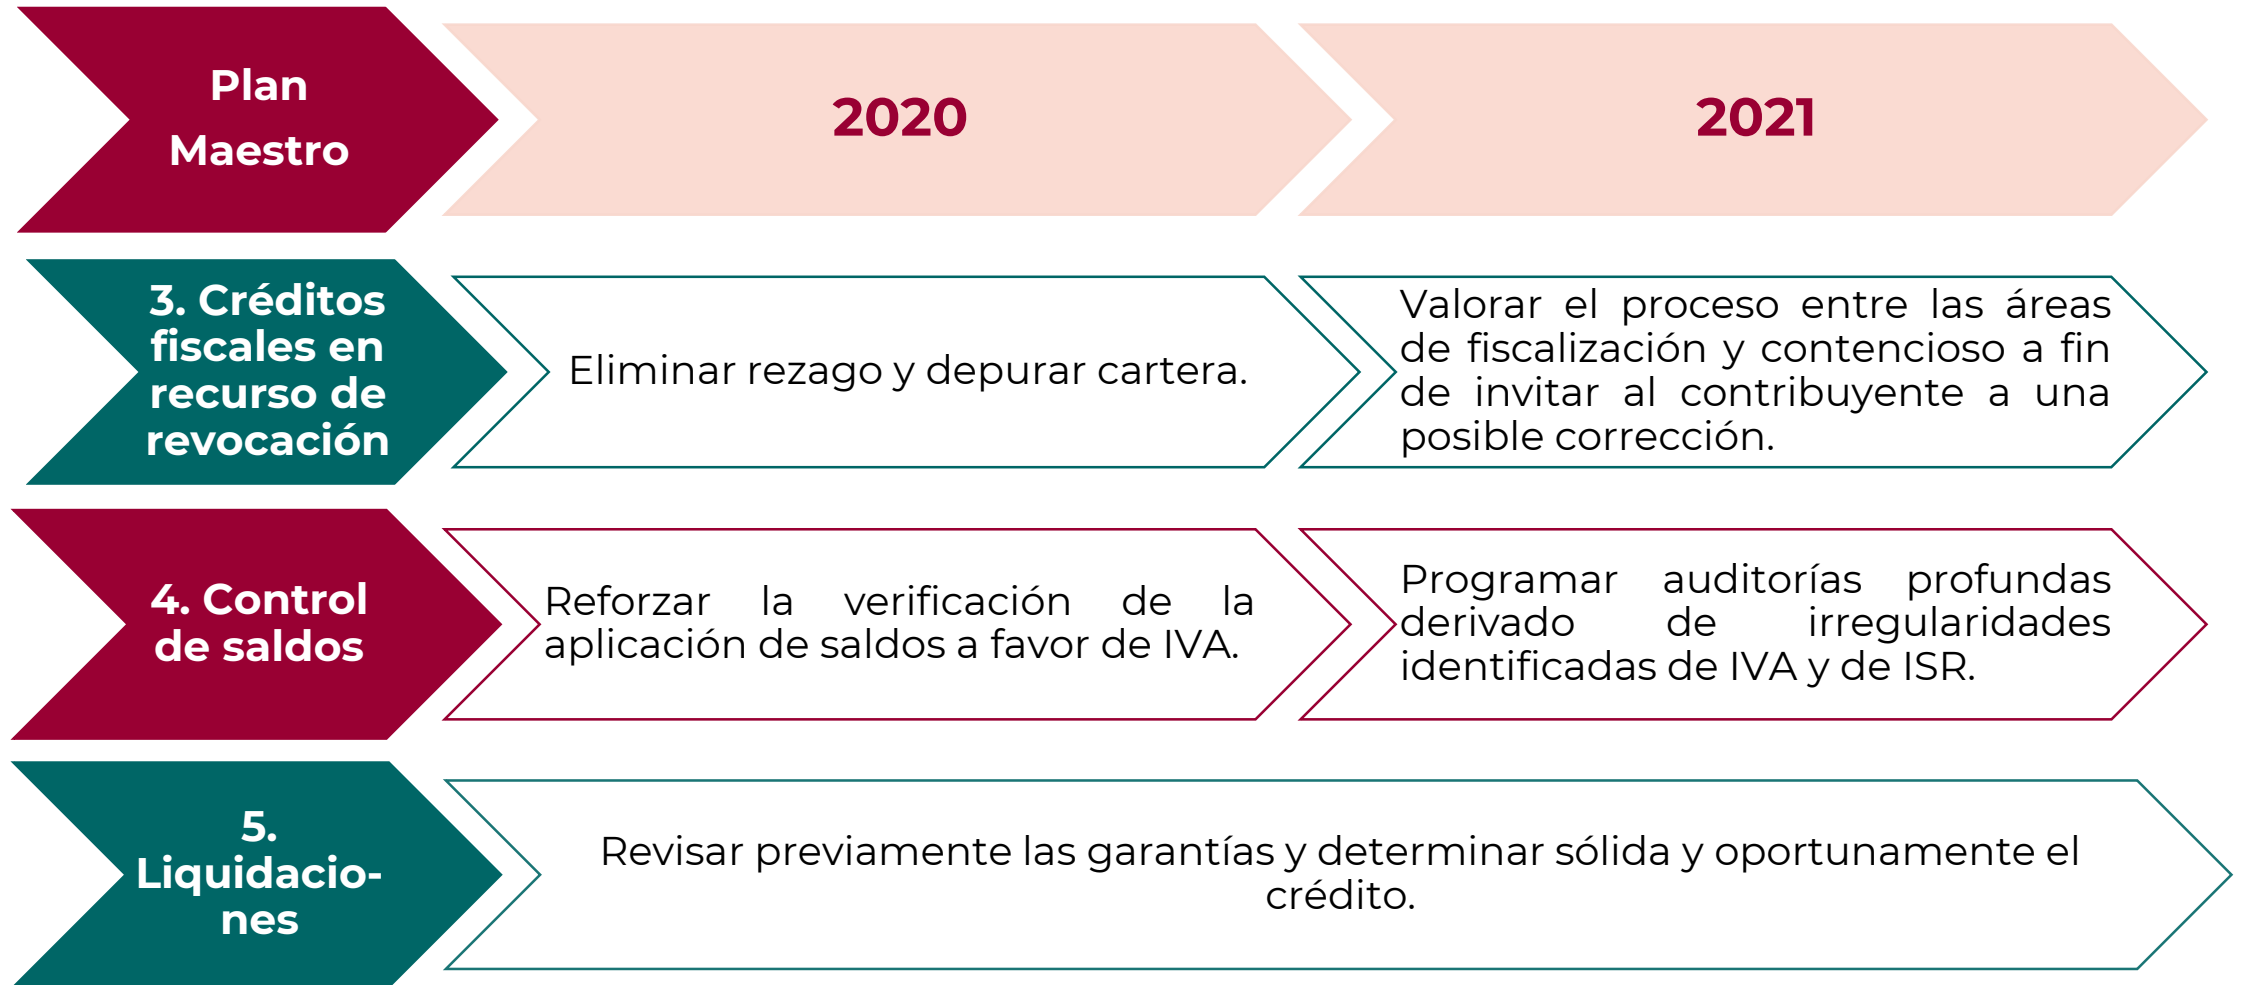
| Plan Maestro | 2020 | 2021 |
|---|---|---|
| 3. Créditos fiscales en recurso de revocación | Eliminar rezago y depurar cartera. | Valorar el proceso entre las áreas de fiscalización y contencioso a fin de invitar al contribuyente a una posible corrección. |
| 4. Control de saldos | Reforzar la verificación de la aplicación de saldos a favor de IVA. | Programar auditorías profundas derivado de irregularidades identificadas de IVA y de ISR. |
| 5. Liquidaciones | Revisar previamente las garantías y determinar sólida y oportunamente el crédito. | |